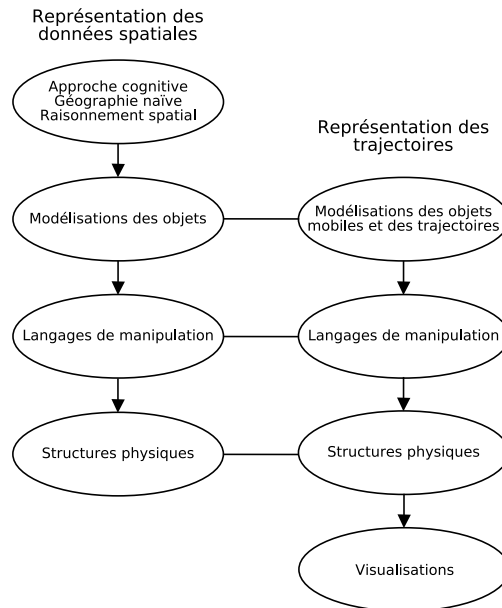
Représentation des données spatiales

Approche cognitive
Géographie naïve
Raisonnement spatial

Modélisations des objets

Langages de manipulation

Structures physiques

Représentation des trajectoires

Modélisations des objets mobiles et des trajectoires

Langages de manipulation

Structures physiques

Visualisations